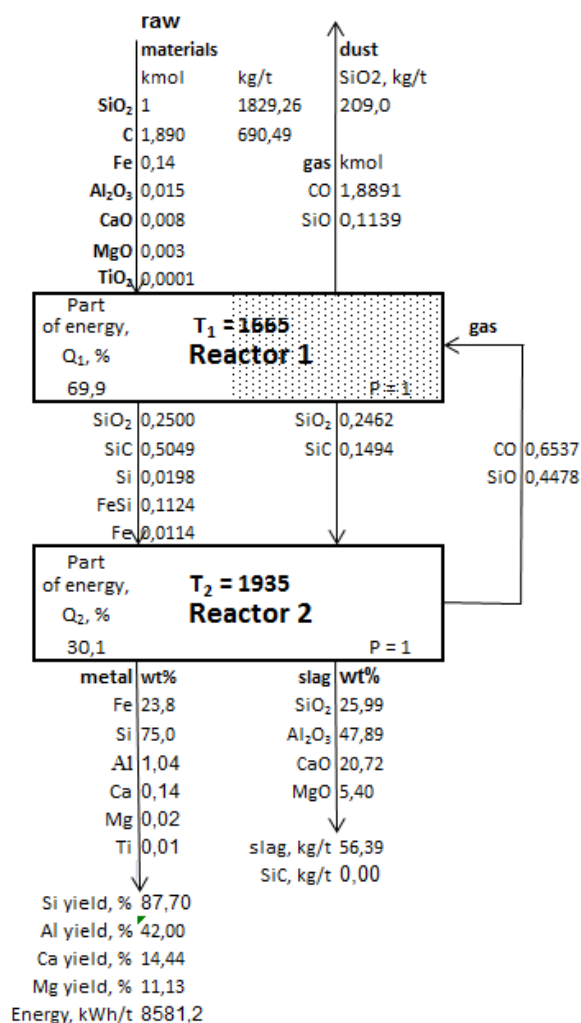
raw materials

| | kmol | kg/t |
|---|---|---|
| $SiO_2$ | 1 | 1829,26 |
| C | 1,890 | 690,49 |
| Fe | 0,14 | |
| $Al_2O_3$ | 0,015 | |
| CaO | 0,008 | |
| MgO | 0,003 | |
| $TiO_2$ | 0,0001 | |

dust
$SiO2$, kg/t
209,0

gas kmol
CO 1,8891
SiO 0,1139

Part of energy, $Q_1$, %
69,9
$T_1 = 1665$
Reactor 1
P = 1

gas

| | |
|---|---|
| $SiO_2$ | 0,2500 |
| SiC | 0,5049 |
| Si | 0,0198 |
| FeSi | 0,1124 |
| Fe | 0,0114 |

| | |
|---|---|
| $SiO_2$ | 0,2462 |
| SiC | 0,1494 |

CO 0,6537
SiO 0,4478

Part of energy, $Q_2$, %
30,1
$T_2 = 1935$
Reactor 2
P = 1

| metal | wt% |
|---|---|
| Fe | 23,8 |
| Si | 75,0 |
| Al | 1,04 |
| Ca | 0,14 |
| Mg | 0,02 |
| Ti | 0,01 |

| slag | wt% |
|---|---|
| $SiO_2$ | 25,99 |
| $Al_2O_3$ | 47,89 |
| CaO | 20,72 |
| MgO | 5,40 |

slag, kg/t 56,39
SiC, kg/t 0,00

Si yield, % 87,70
Al yield, % 42,00
Ca yield, % 14,44
Mg yield, % 11,13
Energy, kWh/t 8581,2